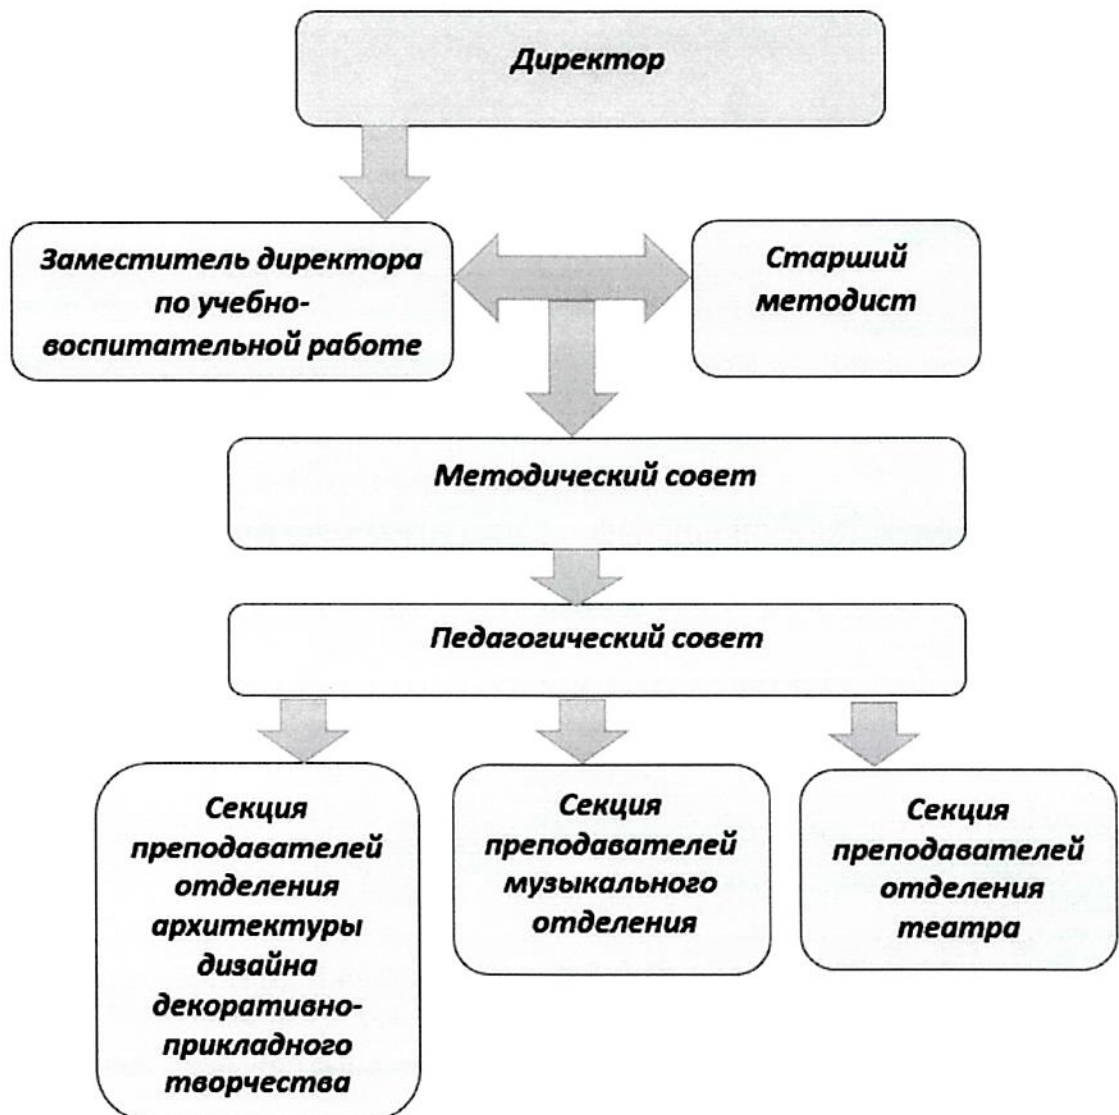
Директор

Заместитель директора по учебно-воспитательной работе

Старший методист

Методический совет

Педагогический совет

Секция преподавателей отделения архитектуры дизайна декоративно-прикладного творчества

Секция преподавателей музыкального отделения

Секция преподавателей отделения театра